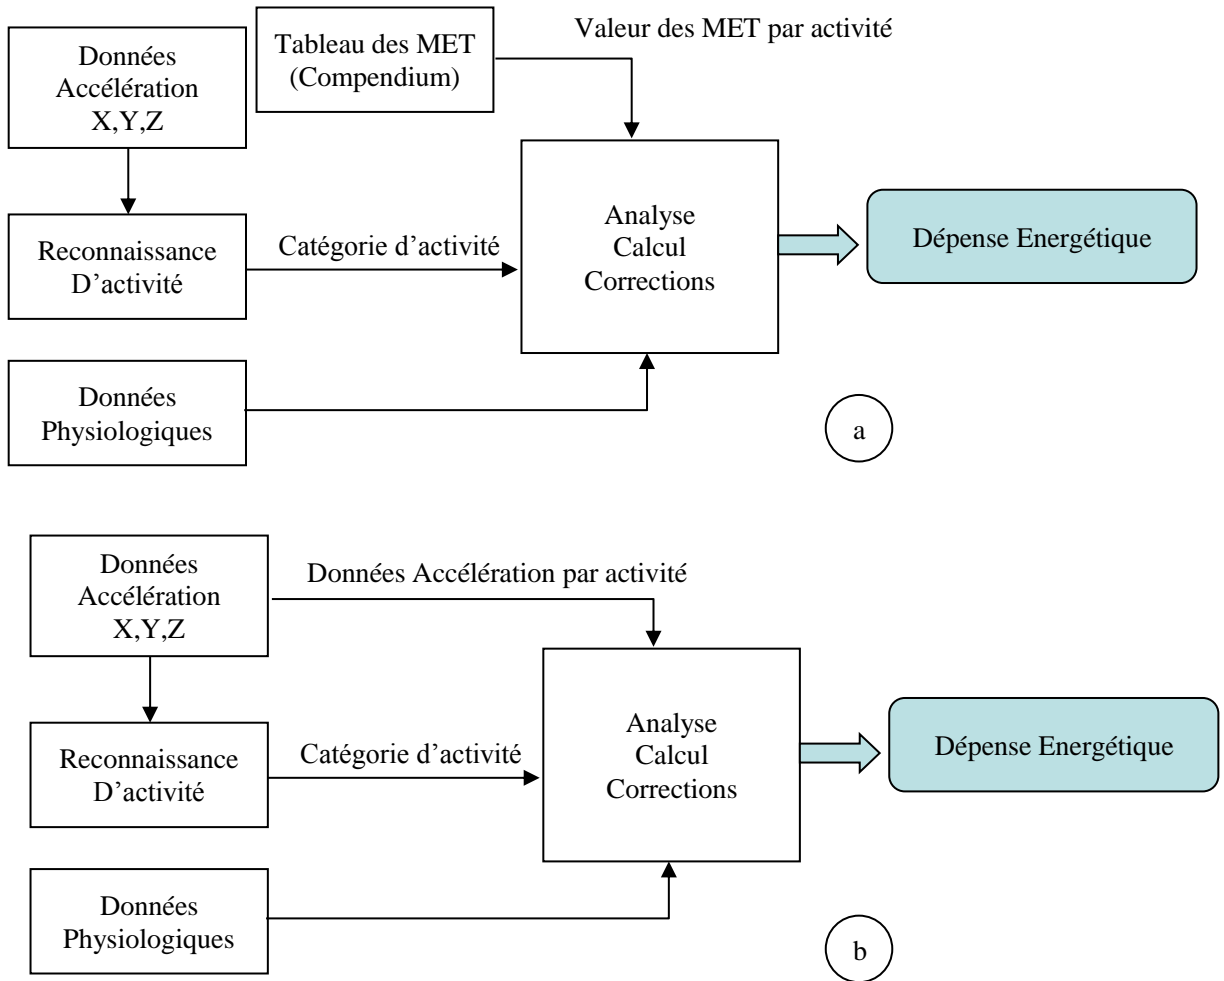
Données Accélération X,Y,Z

Tableau des MET (Compendium)

Valeur des MET par activité

Reconnaissance D'activité

Catégorie d'activité

Analyse Calcul Corrections

Dépense Energétique

Données Physiologiques

a

Données Accélération X,Y,Z

Données Accélération par activité

Reconnaissance D'activité

Catégorie d'activité

Analyse Calcul Corrections

Dépense Energétique

Données Physiologiques

b